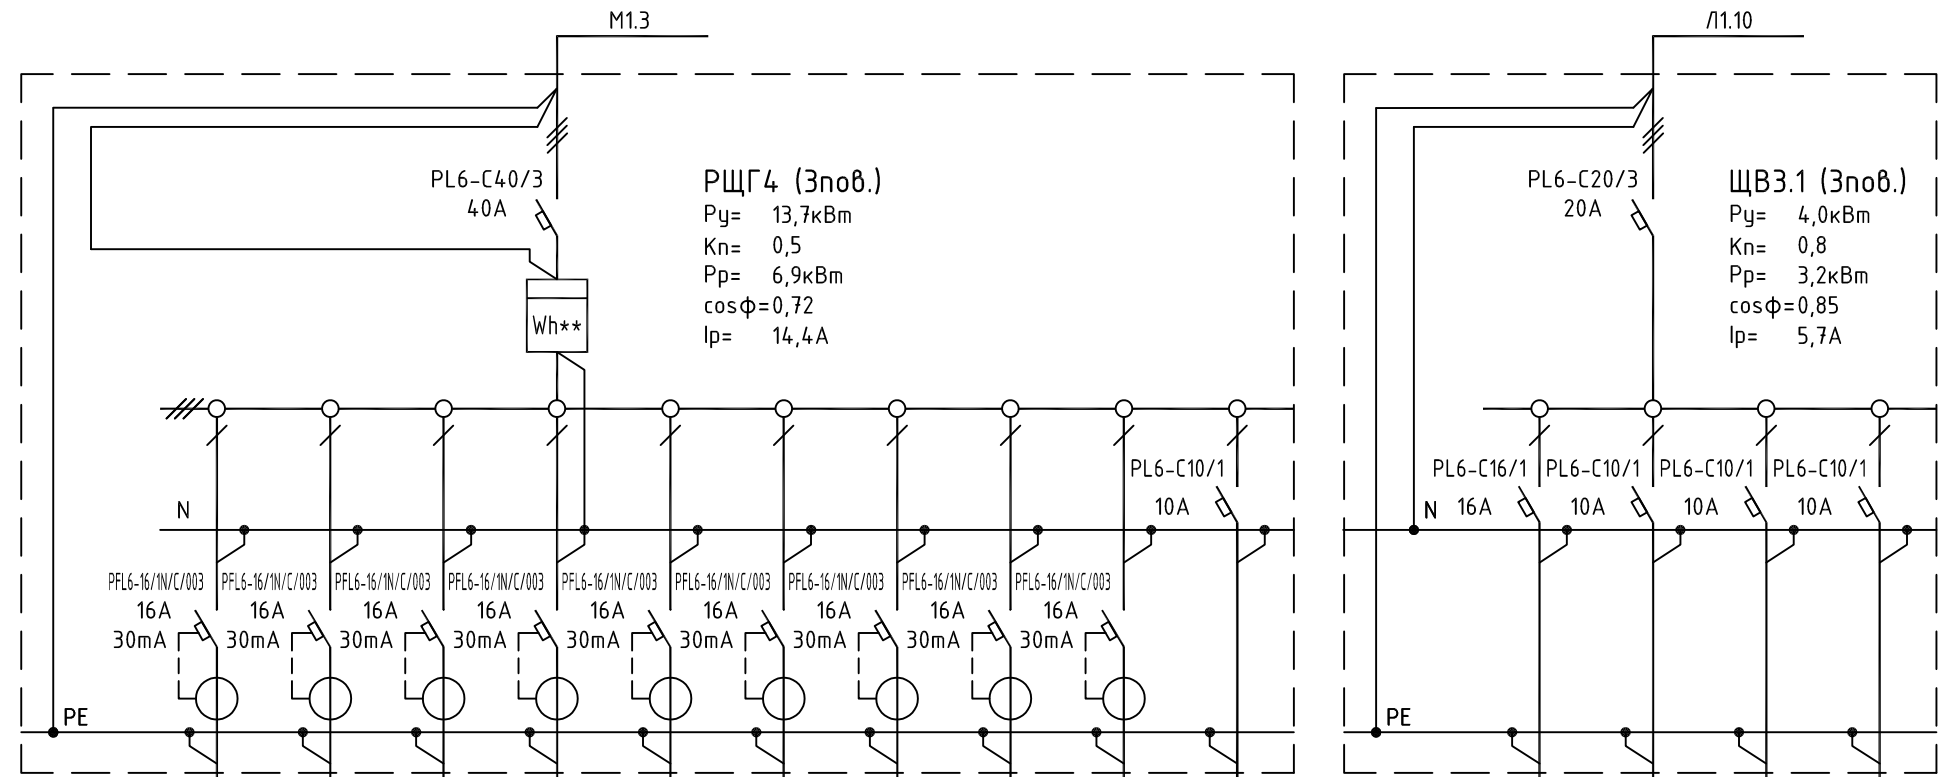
М1.3

Л1.10

PL6-C40/3
40A

РЩГ4 (3пов.)
Pу= 13,7кВт
Кп= 0,5
Pр= 6,9кВт
cosφ=0,72
Iр= 14,4А

Wh**

N

PFL6-16/1N/C/003
16A
30mA

PFL6-16/1N/C/003
16A
30mA

PFL6-16/1N/C/003
16A
30mA

PFL6-16/1N/C/003
16A
30mA

PFL6-16/1N/C/003
16A
30mA

PFL6-16/1N/C/003
16A
30mA

PFL6-16/1N/C/003
16A
30mA

PFL6-16/1N/C/003
16A
30mA

PFL6-16/1N/C/003
16A
30mA

PL6-C10/1
10A

PE

PL6-C20/3
20A

ЩВ3.1 (3пов.)
Pу= 4,0кВт
Кп= 0,8
Pр= 3,2кВт
cosφ=0,85
Iр= 5,7А

PL6-C16/1
16A

PL6-C10/1
10A

PL6-C10/1
10A

PL6-C10/1
10A

N

PE